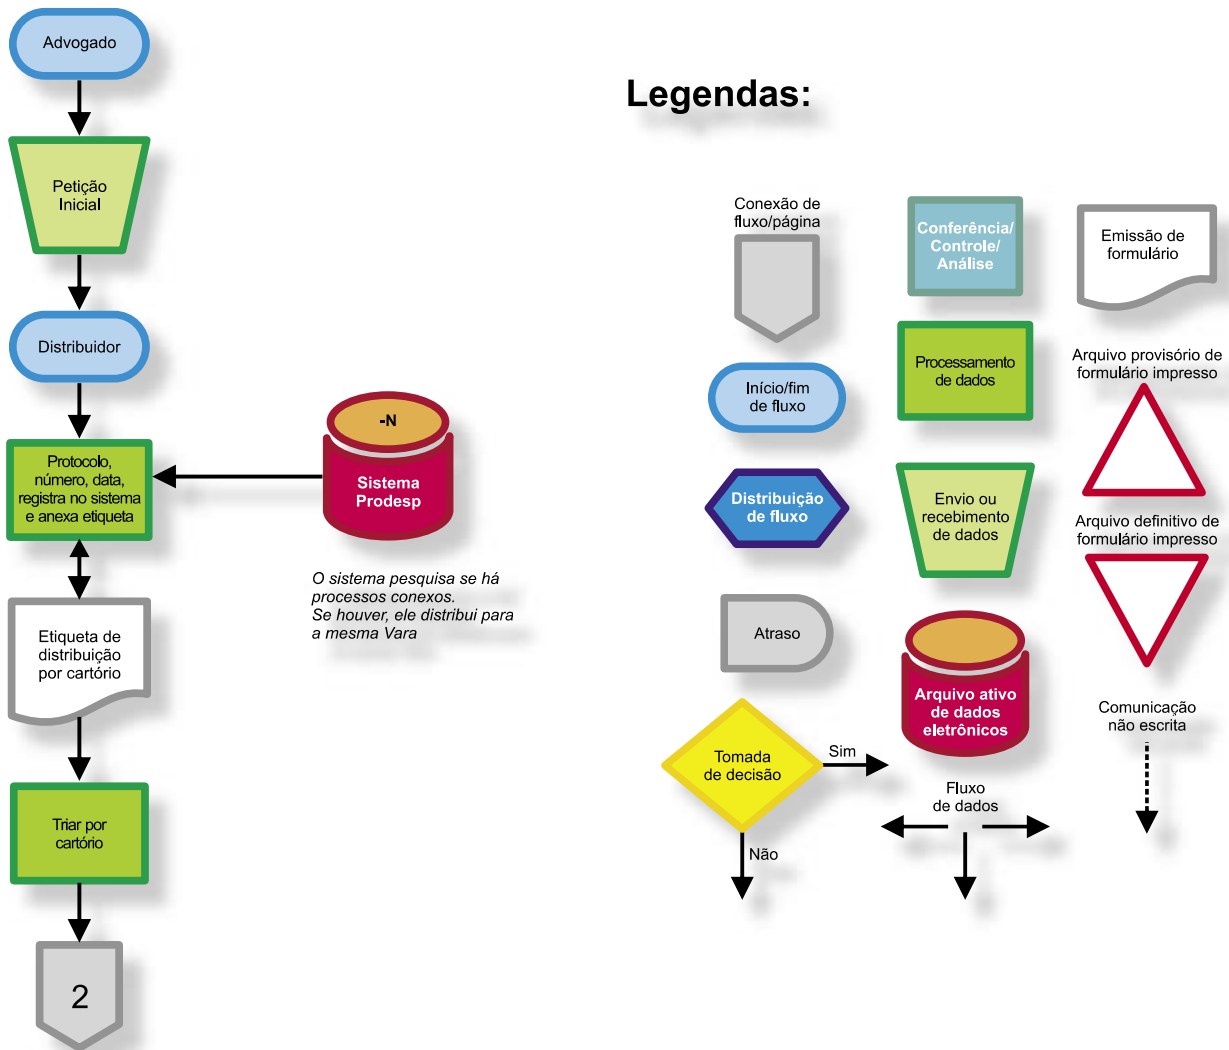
Advogado

Petição Inicial

Distribuidor

Protocolo, número, data, registra no sistema e anexa etiqueta

-N

Sistema Prodesp

O sistema pesquisa se há processos conexos. Se houver, ele distribui para a mesma Vara

Etiqueta de distribuição por cartório

Triar por cartório

2

Legendas:

Conexão de fluxo/página

Conferência/ Controle/ Análise

Emissão de formulário

Início/fim de fluxo

Processamento de dados

Arquivo provisório de formulário impresso

Distribuição de fluxo

Envio ou recebimento de dados

Arquivo definitivo de formulário impresso

Atraso

Arquivo ativo de dados eletrônicos

Comunicação não escrita

Tomada de decisão

Sim

Não

Fluxo de dados